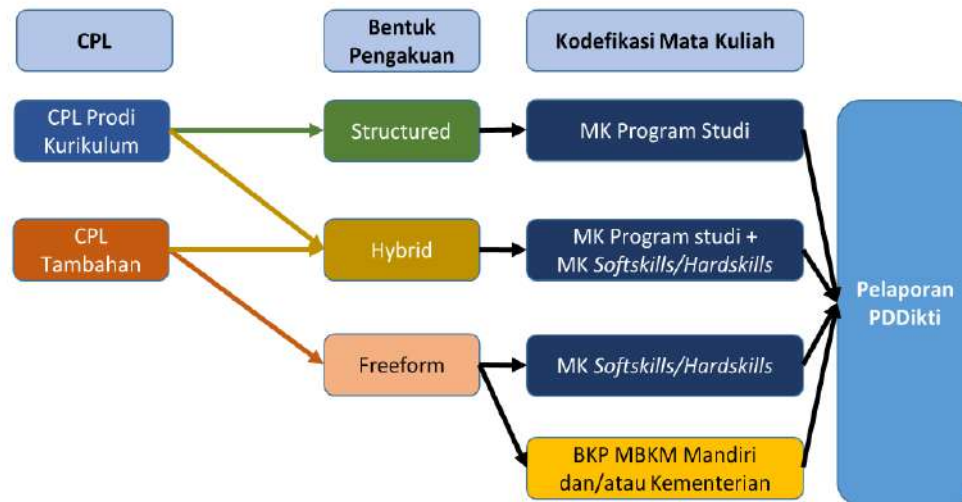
CPL

Bentuk Pengakuan

Kodefikasi Mata Kuliah

CPL Prodi Kurikulum

CPL Tambahan

Structured

Hybrid

Freeform

MK Program Studi

MK Program studi + MK Softskills/Hardskills

MK Softskills/Hardskills

BKP MBKM Mandiri dan/atau Kementerian

Pelaporan PDDikti